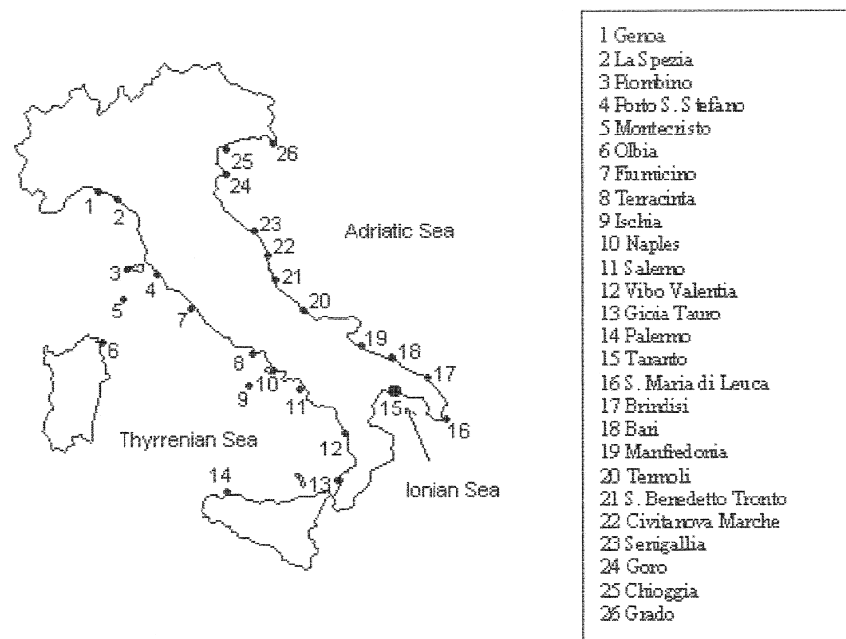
1
2
3
4
5
6
7
8
9
10
11
12
13
14
15
16
17
18
19
20
21
22
23
24
25
26

Adriatic Sea

Thyrrenian Sea

Ionian Sea

1 Genoa
2 La Spezia
3 Piombino
4 Porto S. Stefano
5 Montecristo
6 Olbia
7 Fiumicino
8 Terracinta
9 Ischia
10 Naples
11 Salerno
12 Vibo Valentia
13 Gioia Tauro
14 Palermo
15 Taranto
16 S. Maria di Leuca
17 Brindisi
18 Bari
19 Manfredonia
20 Termoli
21 S. Benedetto Tronto
22 Civitanova Marche
23 Senigallia
24 Goro
25 Chioggia
26 Grado